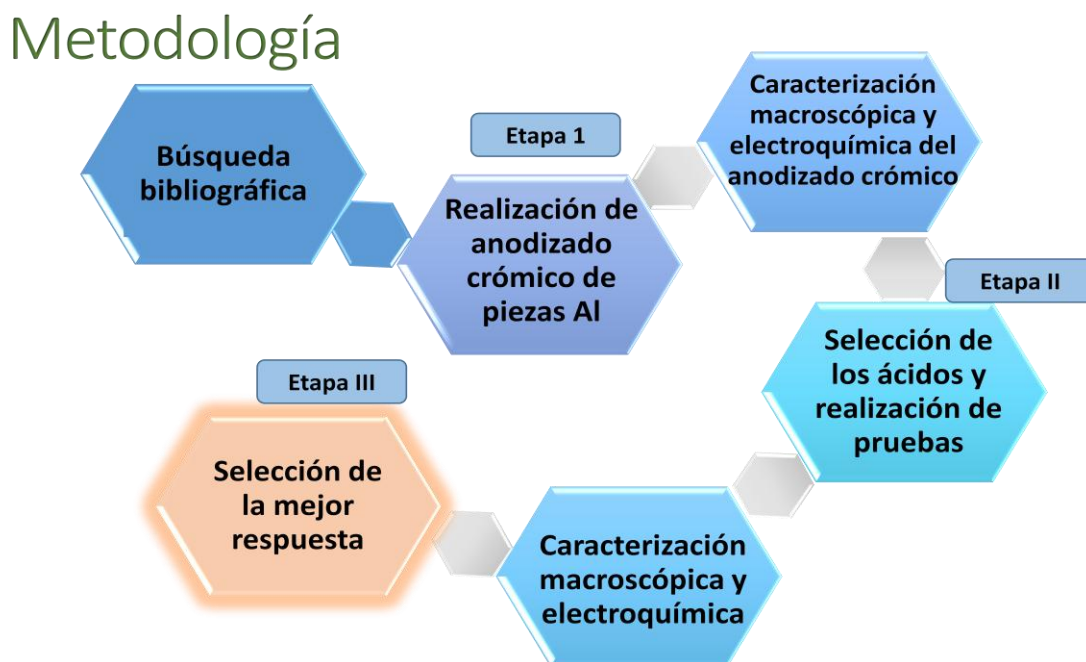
Metodología

Búsqueda bibliográfica

Etapa 1

Realización de anodizado crómico de piezas Al

Caracterización macroscópica y electroquímica del anodizado crómico

Etapa II

Selección de los ácidos y realización de pruebas

Caracterización macroscópica y electroquímica

Etapa III

Selección de la mejor respuesta